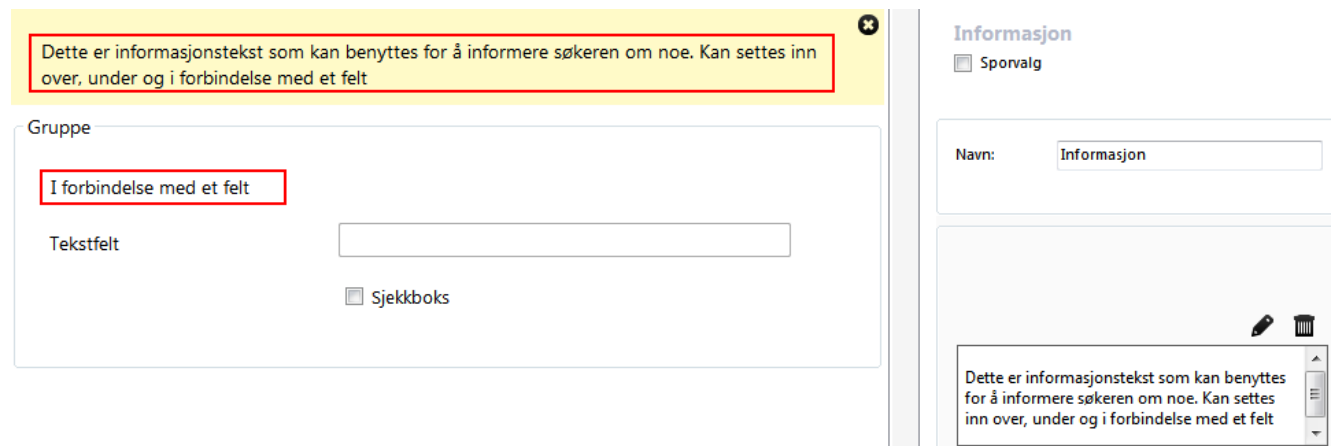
Dette er informasjonstekst som kan benyttes for å informere søkeren om noe. Kan settes inn over, under og i forbindelse med et felt

Gruppe

I forbindelse med et felt

Tekstfelt

Sjekkboks

Informasjon

Sporvalg

Navn: Informasjon

Dette er informasjonstekst som kan benyttes for å informere søkeren om noe. Kan settes inn over, under og i forbindelse med et felt